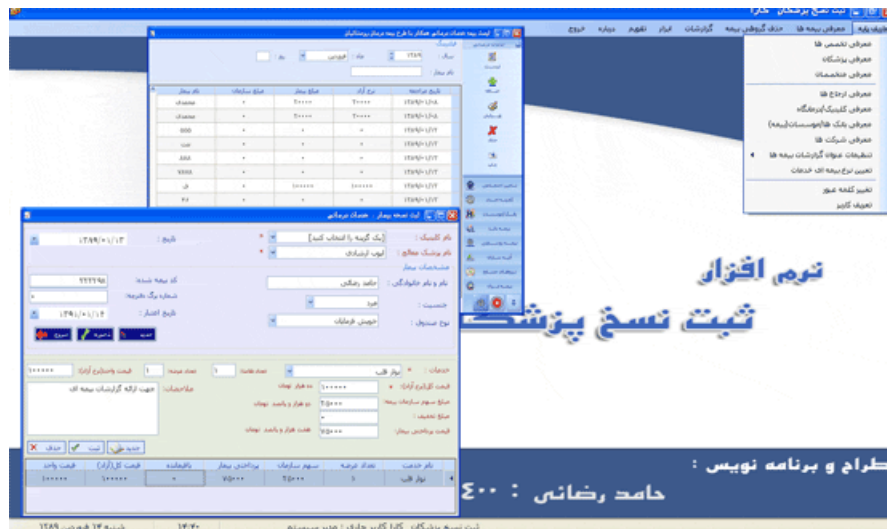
ثبت نسخ پزشکان کارا

اطلاعات پایه | معرفی بیمه ها | حذف گروهی بیمه | گزارشات | ابزار | تقویم | درباره | خروج

معرفی تخصص ها
معرفی پزشکان
معرفی متخصصان
معرفی ارجاع ها
معرفی کلینیک/درمانگاه
معرفی بانک ها(موسسات بیمه)
معرفی شرکت ها
تنظیمات عنوان گزارشات بیمه ها
تعیین نرخ بیمه ای خدمات
تغییر کلمه عبور
تعریف کاربر

لیست بیمه خدمات درمانی همکار با طرح بیمه درمان روستاییان

سال : ۱۳۸۹ ماه : فروردین از :
نام بیمار :

| تاریخ مراجعه | نرخ آزاد | مبلغ بیمار | مبلغ سازمان | نام بیمار |
|---|---|---|---|---|
| ۱۳۸۹/۰۱/۰۸ | ۲۰۰۰۰ | ۲۰۰۰۰ | ۰ | محمدی |
| ۱۳۸۹/۰۱/۰۸ | ۲۰۰۰۰ | ۲۰۰۰۰ | ۰ | محمدی |
| ۱۳۸۹/۰۱/۱۲ | ۰ | ۰ | ۰ | ددد |
| ۱۳۸۹/۰۱/۱۲ | ۰ | ۰ | ۰ | سد |
| ۱۳۸۹/۰۱/۱۲ | ۰ | ۰ | ۰ | ددد |
| ۱۳۸۹/۰۱/۱۲ | ۰ | ۰ | ۰ | ۷۷۷۷ |
| ۱۳۸۹/۰۱/۱۲ | ۱۰۰۰۰۰ | ۱۰۰۰۰۰ | ۰ | ق |
| ۱۳۸۹/۰۱/۱۲ | ۰ | ۰ | ۰ | ۷۷ |

ثبت نسخه بیمار : خدمات درمانی

نام کلینیک : [یک گزینه را انتخاب کنید] *
نام پزشک معالج : ایوب ارشادی *
تاریخ : ۱۳۸۹/۰۱/۱۳
مشخصات بیمار
نام و نام خانوادگی : حامد رضائی
کد بیمه شده : ۲۲۲۲۹۸
جنسیت : مرد
شماره برگ نسخه : ۰
نوع صندوق : خویش فرمایان
تاریخ اعتبار : ۱۳۹۱/۰۱/۱۴
جدید ذخیره سوابق

خدمات : نوار قلب
تعداد جلسات : ۱
تعداد عرضه : ۱
قیمت واحد(نرخ آزاد) : ۱۰۰۰۰۰
قیمت کل(نرخ آزاد) : ۱۰۰۰۰۰ صد هزار تومان
مبلغ سهم سازمان بیمه : ۲۵۰۰۰ بیست و پنج هزار تومان
مبلغ تخفیف : ۰
قیمت پرداختی بیمار : ۷۵۰۰۰ هفتاد و پنج هزار تومان
ملاحظات : جهت ارائه گزارشات بیمه ای
جدید ثبت حذف

| نام خدمت | تعداد عرضه | سهم سازمان | پرداختی بیمار | باقیمانده | قیمت کل(آزاد) | قیمت واحد |
|---|---|---|---|---|---|---|
| نوار قلب | ۱ | ۲۵۰۰۰ | ۷۵۰۰۰ | ۰ | ۱۰۰۰۰۰ | ۱۰۰۰۰۰ |

نرم افزار
ثبت نسخ پزشکان

طراح و برنامه نویس :
حامد رضائی : ۴۰۰

ثبت نسخ پزشکان کارا کاربر جاری : مدیر سیستم ۱۴:۴۰ شنبه ۱۴ فروردین ۱۳۸۹